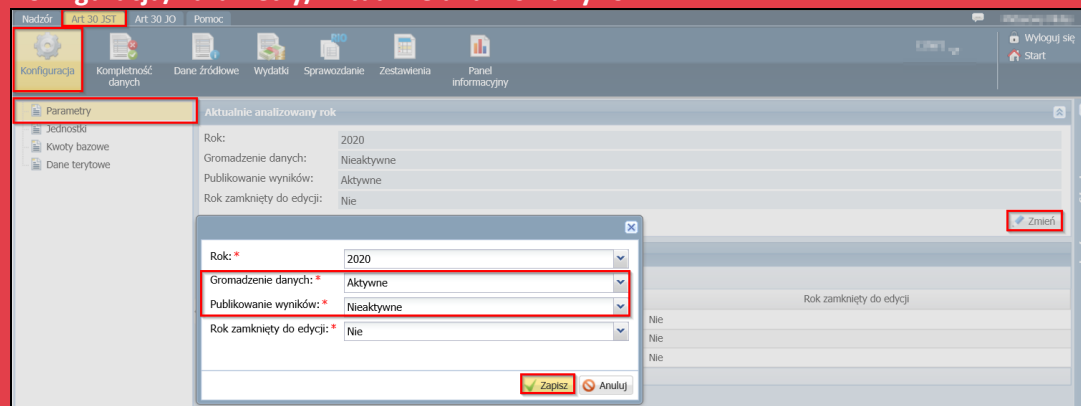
Nadzór | Art 30 JST | Art 30 JO | Pomoc

Konfiguracja | Kompletność danych | Dane źródłowe | Wydatki | Sprawozdanie | Zestawienia | Panel informacyjny

Wyloguj się
Start

Parametry
Jednostki
Kwoty bazowe
Dane terytowe

Aktualnie analizowany rok

Rok: 2020
Gromadzenie danych: Nieaktywne
Publikowanie wyników: Aktywne
Rok zamknięty do edycji: Nie

Zmień

Rok: * 2020
Gromadzenie danych: * Aktywne
Publikowanie wyników: * Nieaktywne
Rok zamknięty do edycji: * Nie

Rok zamknięty do edycji
Nie
Nie
Nie

Zapisz | Anuluj